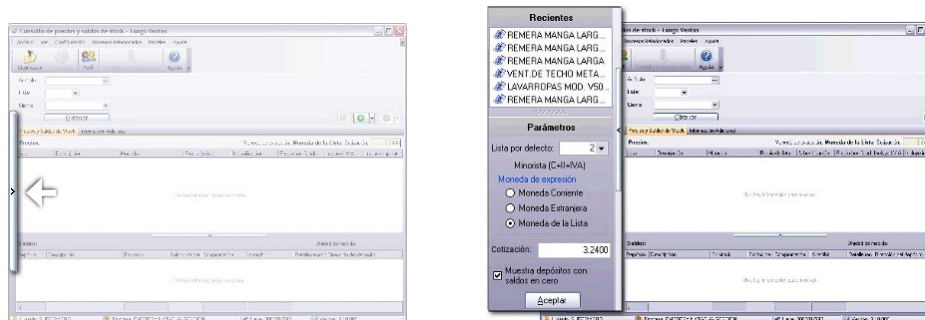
Consulta de precios y saldos de stock - Lungo Ventas

Archivo Ver Configuración Procesos Relacionados Detalles Ayuda

Artículo

Lista

Marca

Precios y Saldos de Stock

Precios

Saldos

Recientes

REMERA MANGA LARG...

REMERA MANGA LARG...

REMERA MANGA LARGA

VENT.DE TECHO META...

LAVARROPAS MOD. V50...

REMERA MANGA LARG...

Parámetros

Lista por defecto: 2

Minorista (C+II+IVA)

Moneda de expresión

Moneda Corriente

Moneda Extranjera

Moneda de la Lista

Cotización: 3,2400

Muestra depósitos con saldos en cero

Aceptar

de stock - Lungo Ventas

Procesos Relacionados Detalles Ayuda

Ayuda

Artículo

Lista

Marca

Precios y Saldos de Stock

Precios:

Saldos: